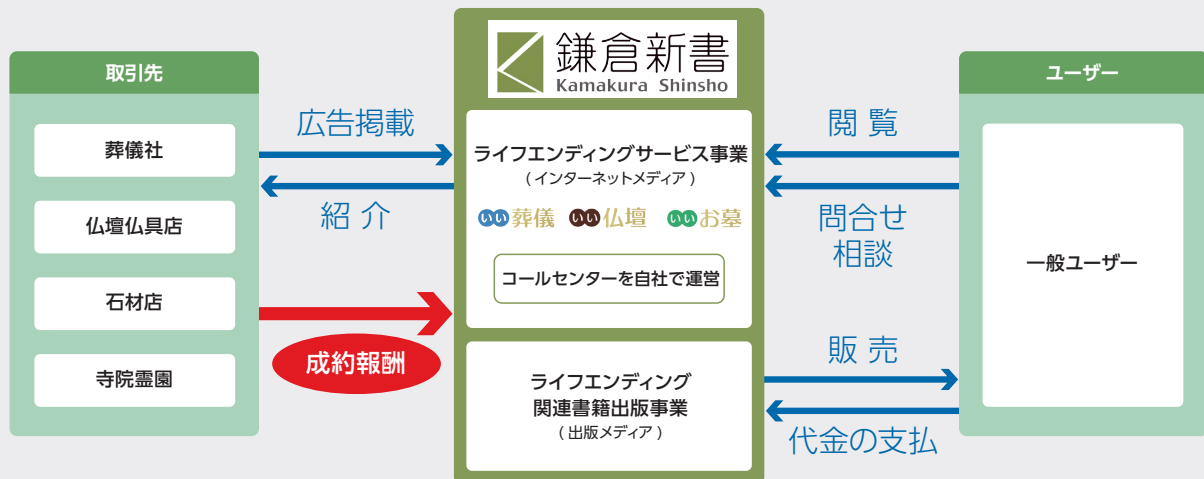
取引先

葬儀社

仏壇仏具店

石材店

寺院霊園

広告掲載

紹 介

成約報酬

鎌倉新書
Kamakura Shinsho

ライフエンディングサービス事業
（インターネットメディア）

いい葬儀 いい仏壇 いいお墓

コールセンターを自社で運営

ライフエンディング
関連書籍出版事業
（出版メディア）

閲 覧

問合せ
相談

販 売

代金の支払

ユーザー

一般ユーザー